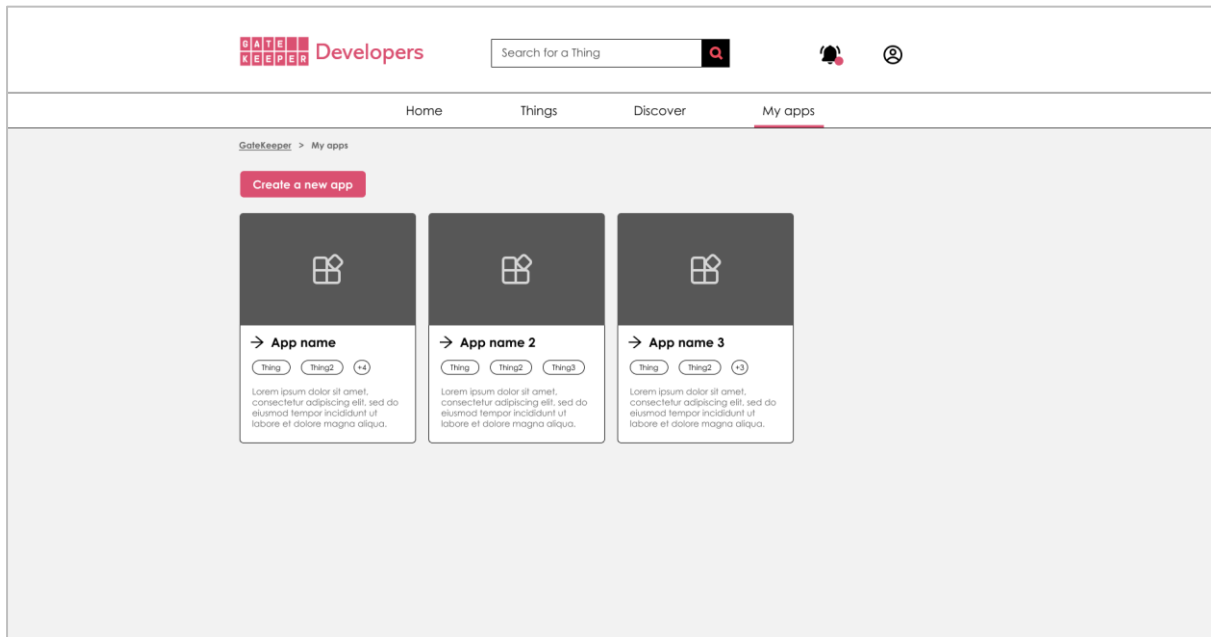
GATE KEEPER Developers

Search for a Thing

Home Things Discover My apps

GateKeeper > My apps

Create a new app

App name
Thing Thing2 +4
Lorem ipsum dolor sit amet, consectetur adipiscing elit, sed do eiusmod tempor incididunt ut labore et dolore magna aliqua.

App name 2
Thing Thing2 Thing3
Lorem ipsum dolor sit amet, consectetur adipiscing elit, sed do eiusmod tempor incididunt ut labore et dolore magna aliqua.

App name 3
Thing Thing2 +3
Lorem ipsum dolor sit amet, consectetur adipiscing elit, sed do eiusmod tempor incididunt ut labore et dolore magna aliqua.